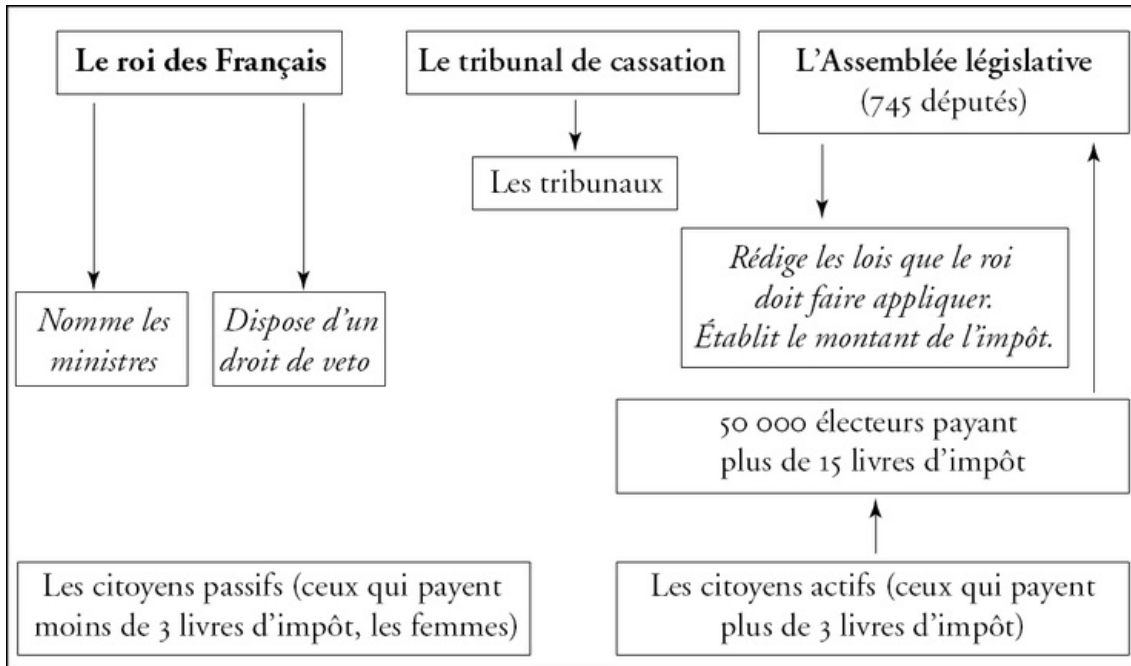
Le roi des Français

Le tribunal de cassation

L'Assemblée législative (745 députés)

Les tribunaux

Rédige les lois que le roi doit faire appliquer. Établit le montant de l'impôt.

Nomme les ministres

Dispose d'un droit de veto

50 000 électeurs payant plus de 15 livres d'impôt

Les citoyens passifs (ceux qui payent moins de 3 livres d'impôt, les femmes)

Les citoyens actifs (ceux qui payent plus de 3 livres d'impôt)